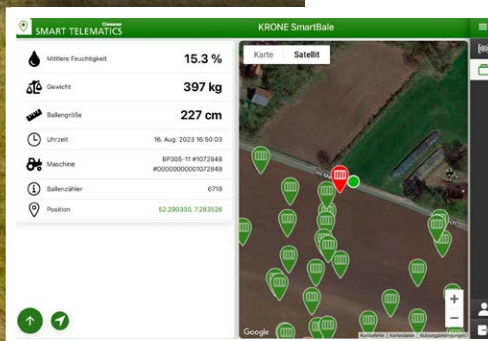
SMART TELEMATICS

KRONE SmartBale

Mittlere Feuchtigkeit 15.3 %

Gewicht 397 kg

Ballengröße 227 cm

Uhrzeit 16. Aug. 2023 16:50:03

Maschine BP305-11 #1072848 #000000000001072848

Ballenzähler 6718

Position 52.290300, 7.283526

Karte Satellit

Google

+

−

Kurzbefehle Kartendaten Nutzungsbedingungen